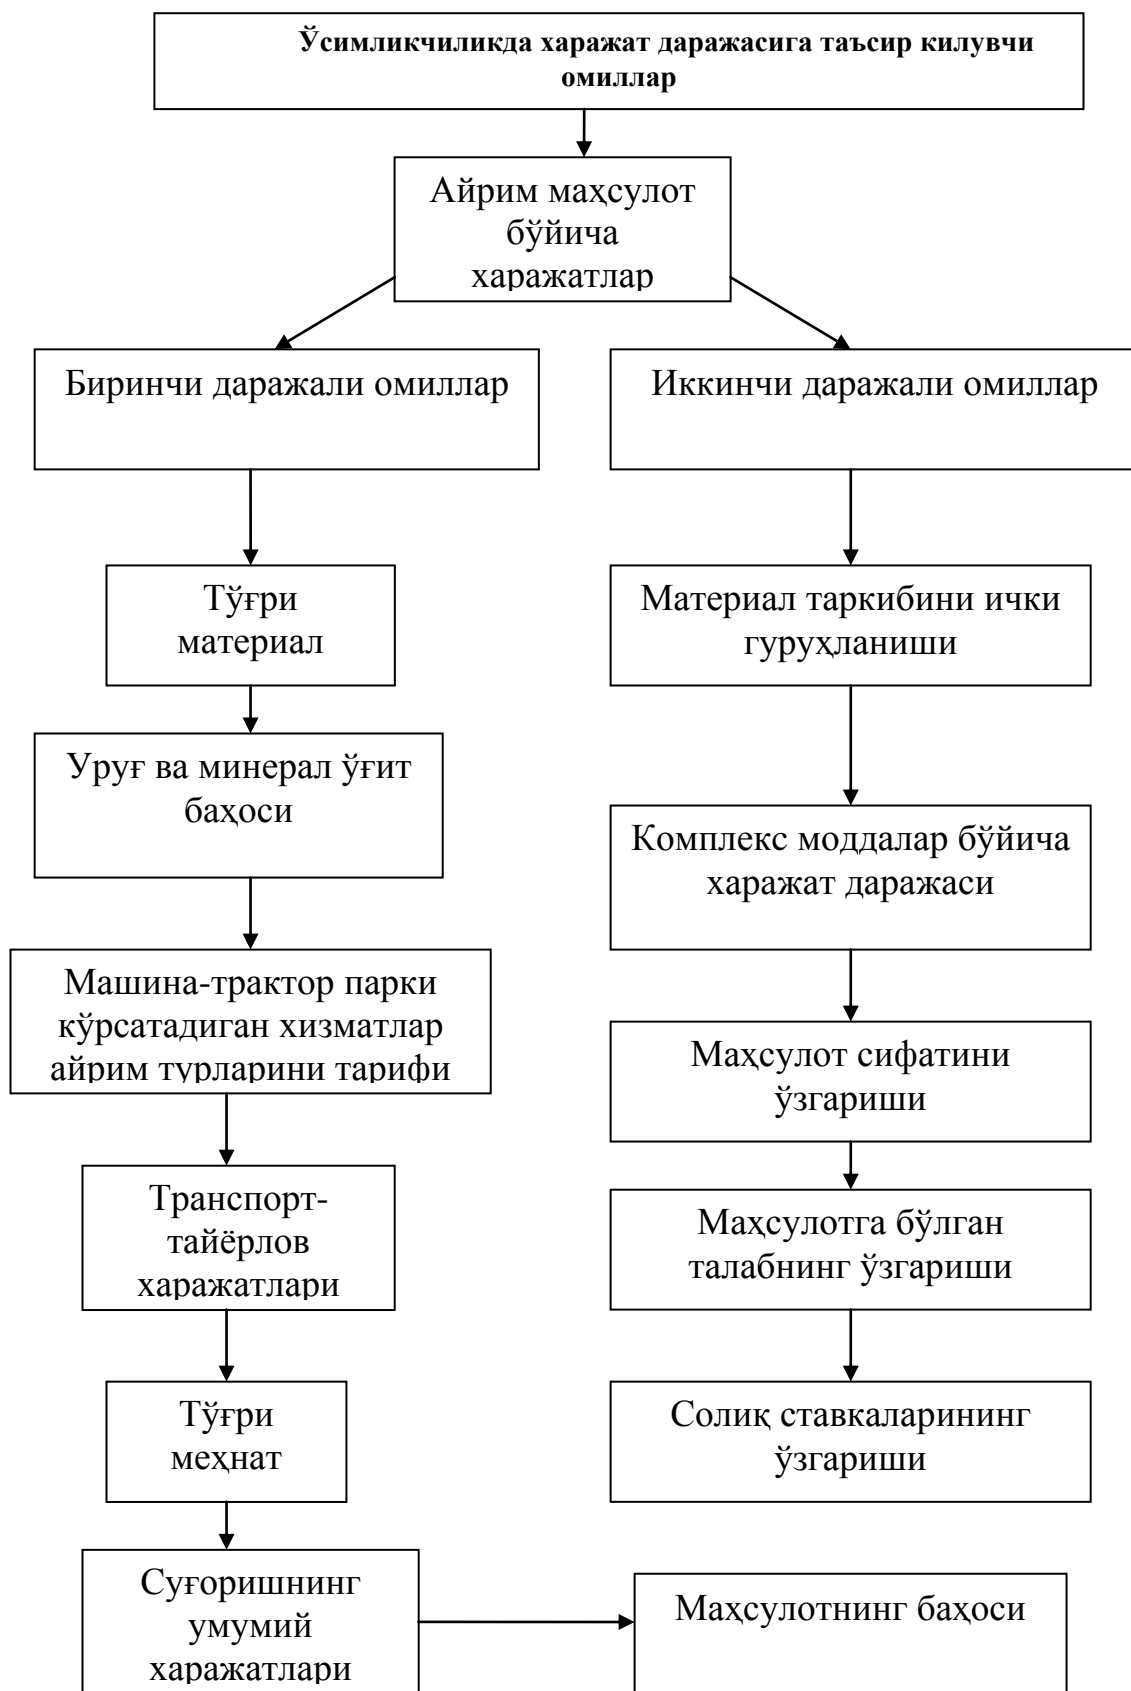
Ўсимликчиликда харажат даражасига таъсир килувчи омиллар

Айрим маҳсулот бўйича харажатлар

Биринчи даражали омиллар

Иккинчи даражали омиллар

Тўғри материал

Уруғ ва минерал ўғит баҳоси

Машина-трактор парки кўрсатадиган хизматлар айрим турларини тарифи

Транспорт-тайёрлов харажатлари

Тўғри меҳнат

Суғоришнинг умумий харажатлари

Материал таркибини ички гуруҳланиши

Комплекс моддалар бўйича харажат даражаси

Маҳсулот сифатини ўзгариши

Маҳсулотга бўлган талабнинг ўзгариши

Солиқ ставкаларининг ўзгариши

Маҳсулотнинг баҳоси